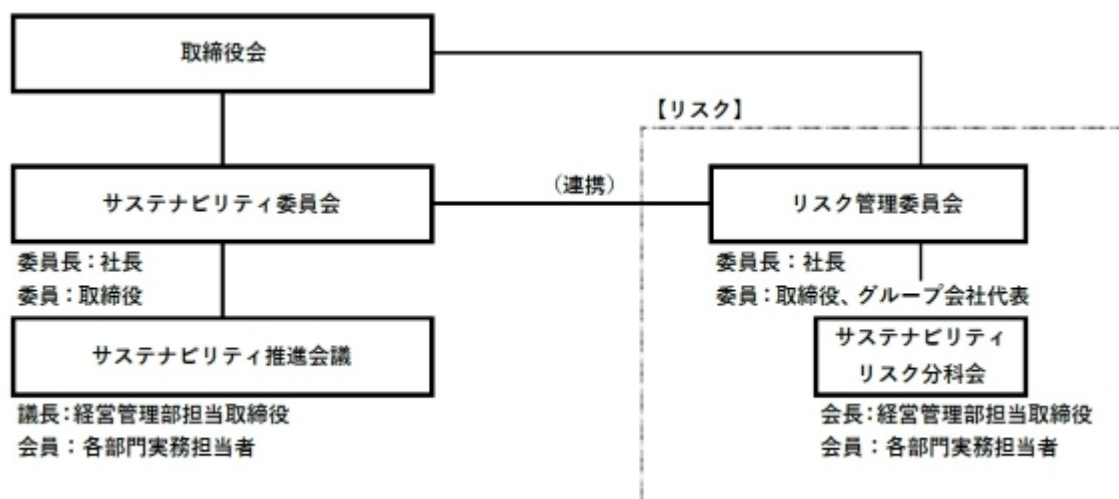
取締役会

【リスク】

（連携）

サステナビリティ委員会

委員長：社長
委員：取締役

リスク管理委員会

委員長：社長
委員：取締役、グループ会社代表

サステナビリティ推進会議

議長：経営管理部担当取締役
会員：各部門実務担当者

サステナビリティ
リスク分科会

会長：経営管理部担当取締役
会員：各部門実務担当者